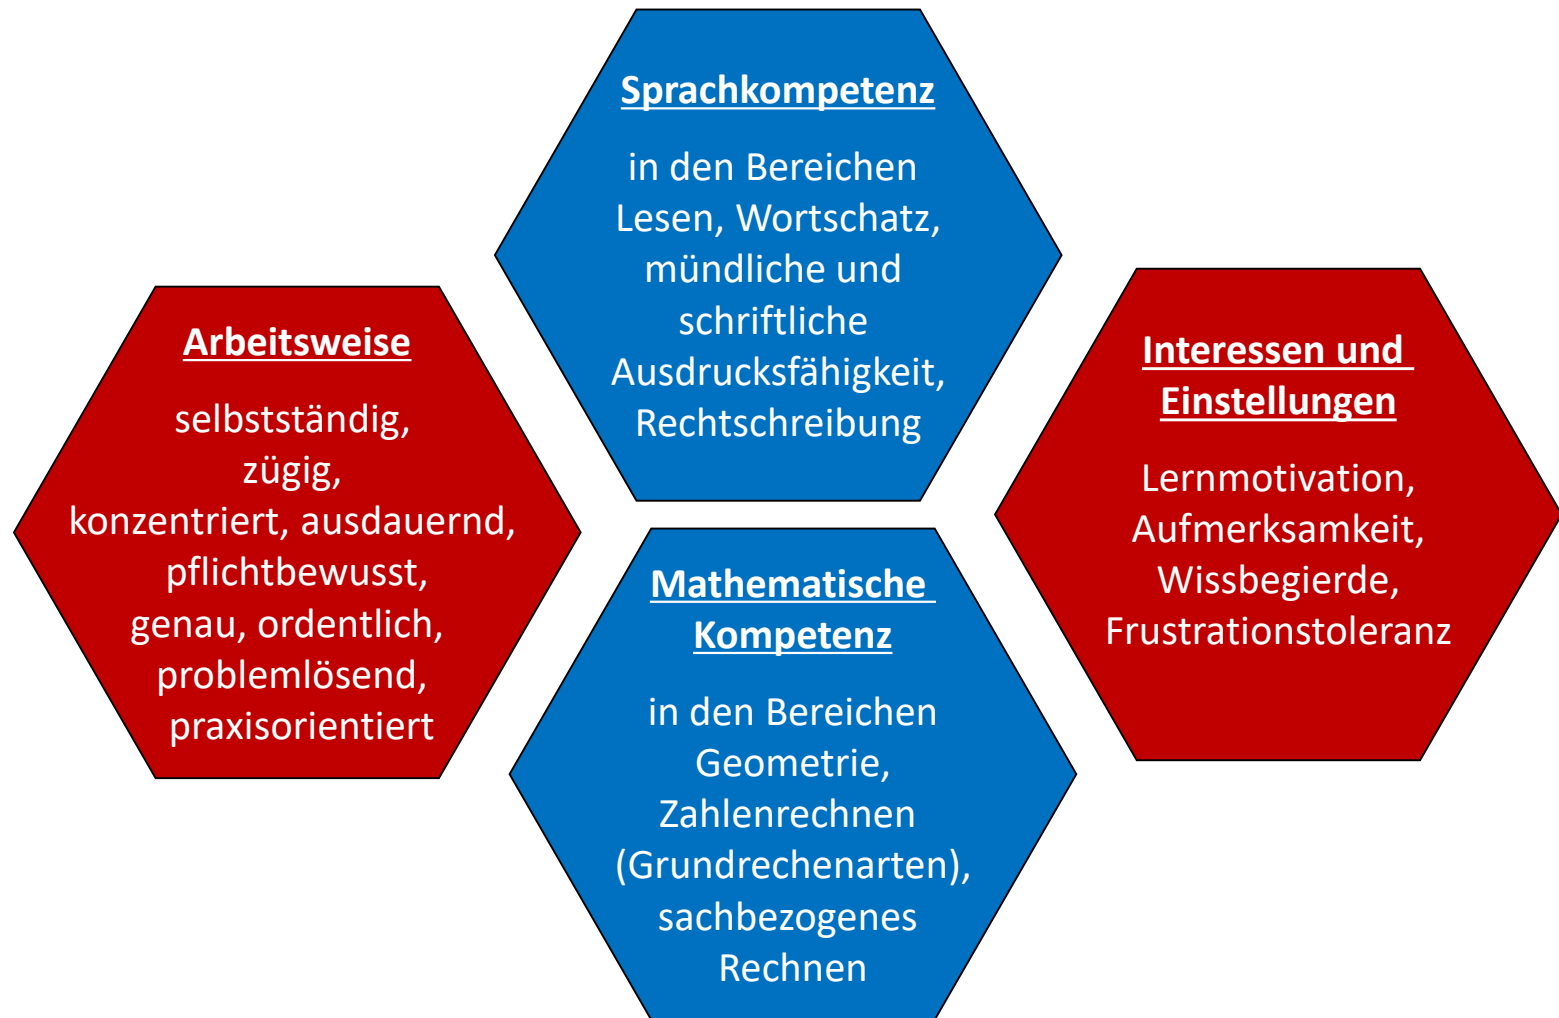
Sprachkompetenz

in den Bereichen Lesen, Wortschatz, mündliche und schriftliche Ausdrucksfähigkeit, Rechtschreibung

Arbeitsweise

selbstständig, zügig, konzentriert, ausdauernd, pflichtbewusst, genau, ordentlich, problemlösend, praxisorientiert

Interessen und Einstellungen

Lernmotivation, Aufmerksamkeit, Wissbegierde, Frustrationstoleranz

Mathematische Kompetenz

in den Bereichen Geometrie, Zahlenrechnen (Grundrechenarten), sachbezogenes Rechnen